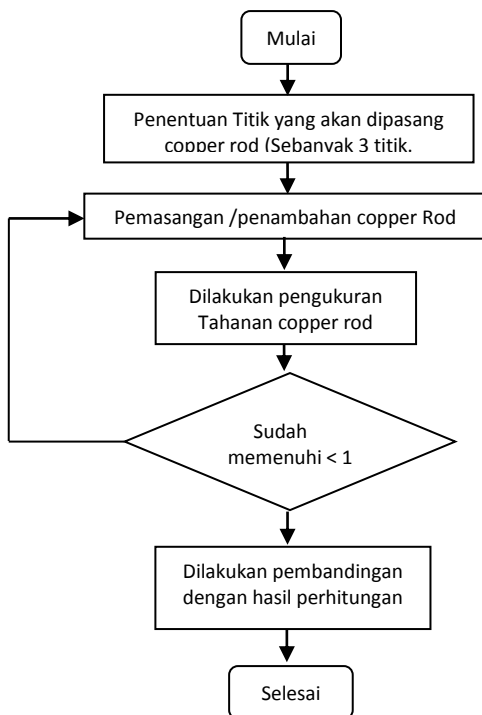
Mulai

Penentuan Titik yang akan dipasang copper rod (Sebanyak 3 titik.

Pemasangan /penambahan copper Rod

Dilakukan pengukuran Tahanan copper rod

Sudah memenuhi < 1

Dilakukan pembandingan dengan hasil perhitungan

Selesai